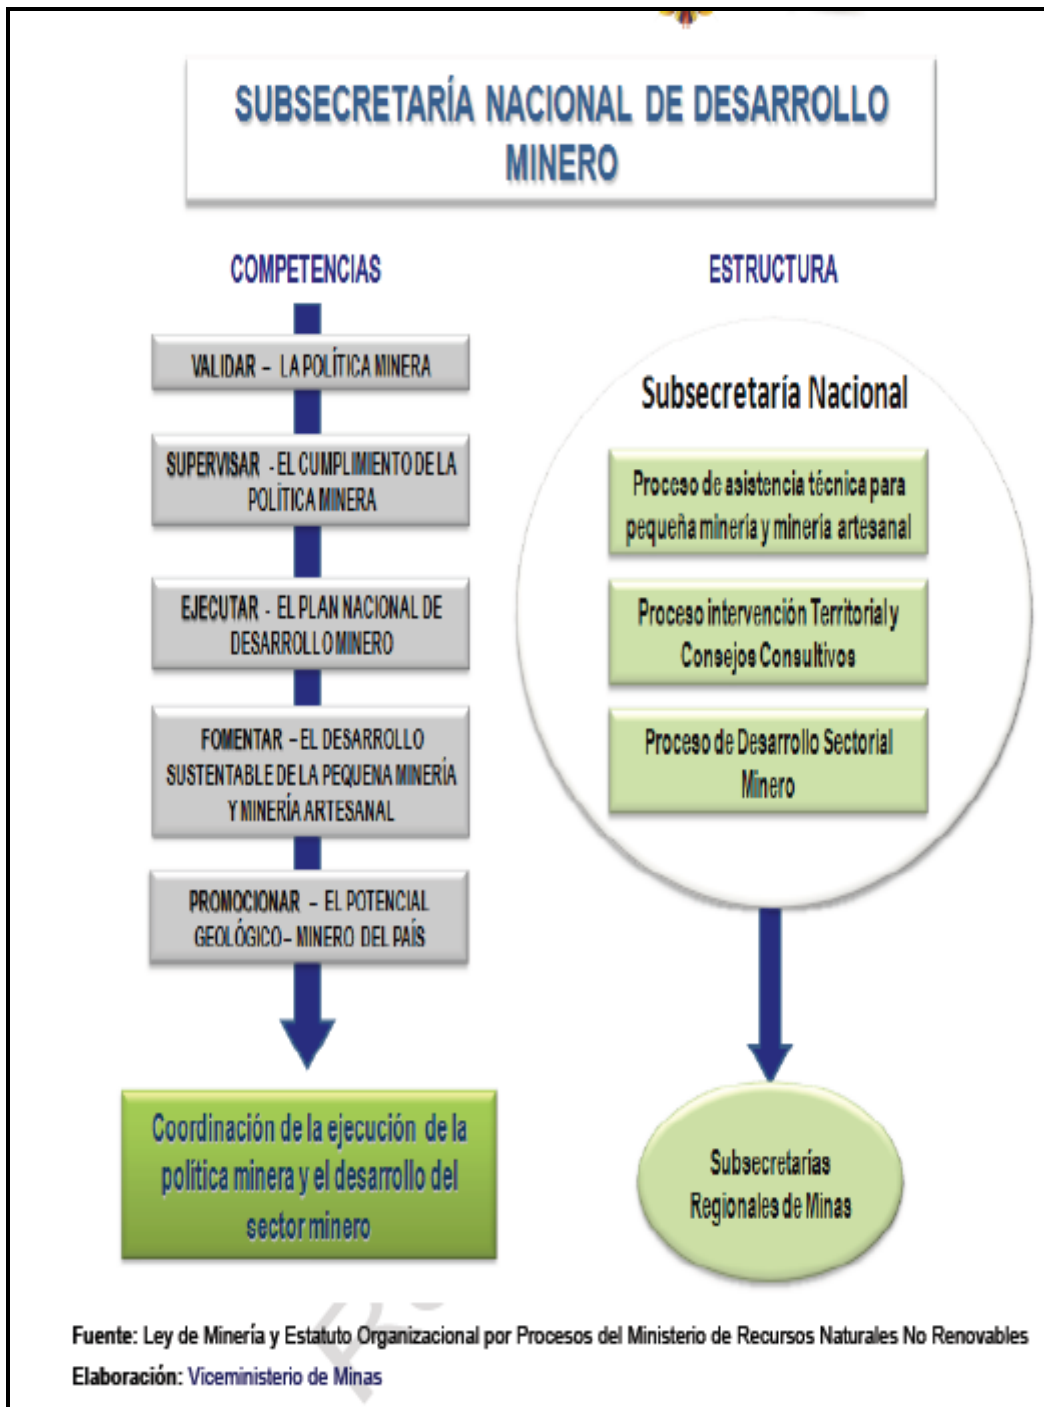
SUBSECRETARÍA NACIONAL DE DESARROLLO MINERO

COMPETENCIAS

VALIDAR – LA POLÍTICA MINERA

SUPERVISAR - EL CUMPLIMIENTO DE LA POLÍTICA MINERA

EJECUTAR - EL PLAN NACIONAL DE DESARROLLO MINERO

FOMENTAR – EL DESARROLLO SUSTENTABLE DE LA PEQUENA MINERÍA Y MINERÍA ARTESANAL

PROMOCIONAR – EL POTENCIAL GEOLÓGICO– MINERO DEL PAÍS

Coordinación de la ejecución de la política minera y el desarrollo del sector minero

ESTRUCTURA

Subsecretaría Nacional

Proceso de asistencia técnica para pequeña minería y minería artesanal

Proceso intervención Territorial y Consejos Consultivos

Proceso de Desarrollo Sectorial Minero

Subsecretarías Regionales de Minas

Fuente: Ley de Minería y Estatuto Organizacional por Procesos del Ministerio de Recursos Naturales No Renovables
Elaboración: Viceministerio de Minas